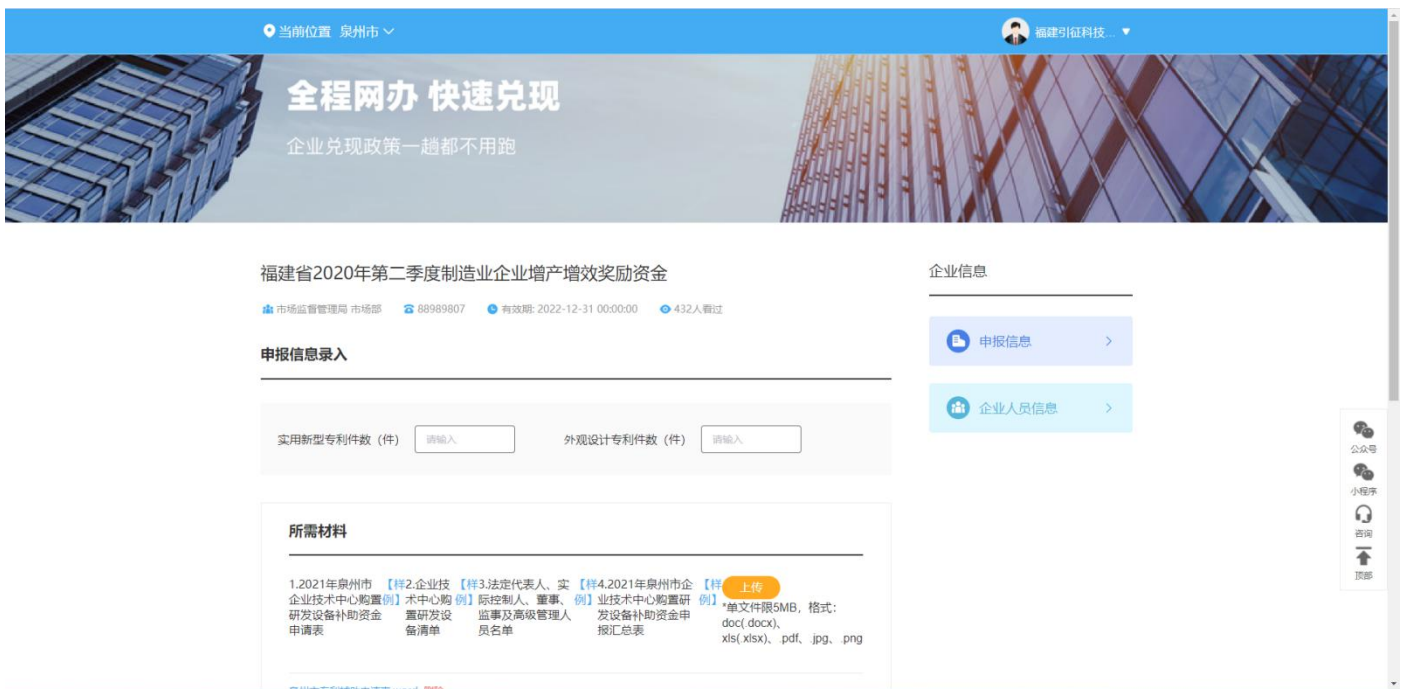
当前位置 泉州市

福建引征科技...

全程网办 快速兑现

企业兑现政策一趟都不用跑

福建省2020年第二季度制造业企业增产增效奖励资金

市场监督管理局 市场部 88989807 有效期: 2022-12-31 00:00:00 432人看过

申报信息录入

实用新型专利件数（件） 请输入 外观设计专利件数（件） 请输入

所需材料

1.2021年泉州市企业技术中心购置研发设备补助资金申请表 【样例】 2.企业技术中心购置研发设备清单 【样例】 3.法定代表人、实际控制人、董事、监事及高级管理人员名单 【样例】 4.2021年泉州市企业技术中心购置研发设备补助资金申报汇总表 【样例】

上传

*单文件限5MB，格式: doc(.docx)、xls(.xlsx)、.pdf、.jpg、.png

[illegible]

企业信息

申报信息

企业人员信息

公众号

小程序

咨询

顶部